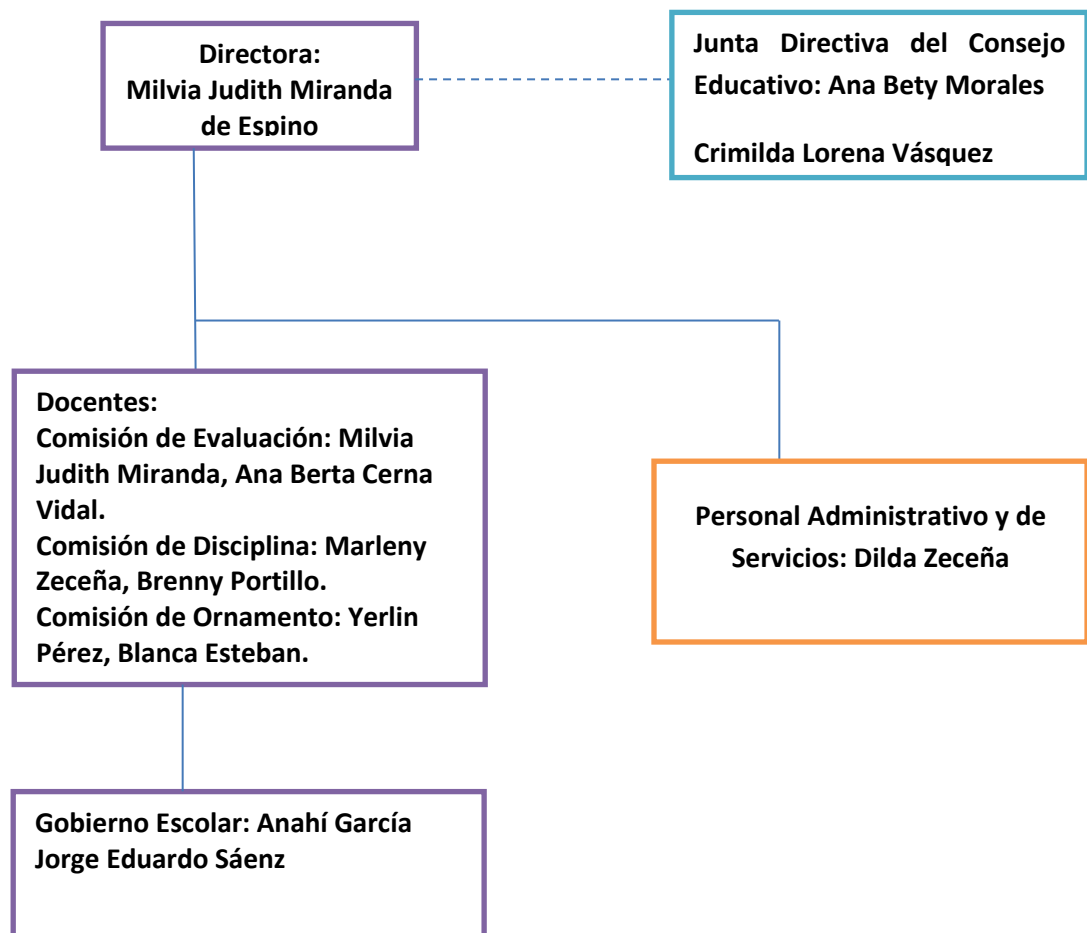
Directora:
Milvia Judith Miranda de Espino

Junta Directiva del Consejo Educativo: Ana Bety Morales

Crimilda Lorena Vásquez

Docentes:
Comisión de Evaluación: Milvia Judith Miranda, Ana Berta Cerna Vidal.
Comisión de Disciplina: Marleny Zeceña, Brenny Portillo.
Comisión de Ornamento: Yerlin Pérez, Blanca Esteban.

Personal Administrativo y de Servicios: Dilda Zeceña

Gobierno Escolar: Anahí García
Jorge Eduardo Sáenz